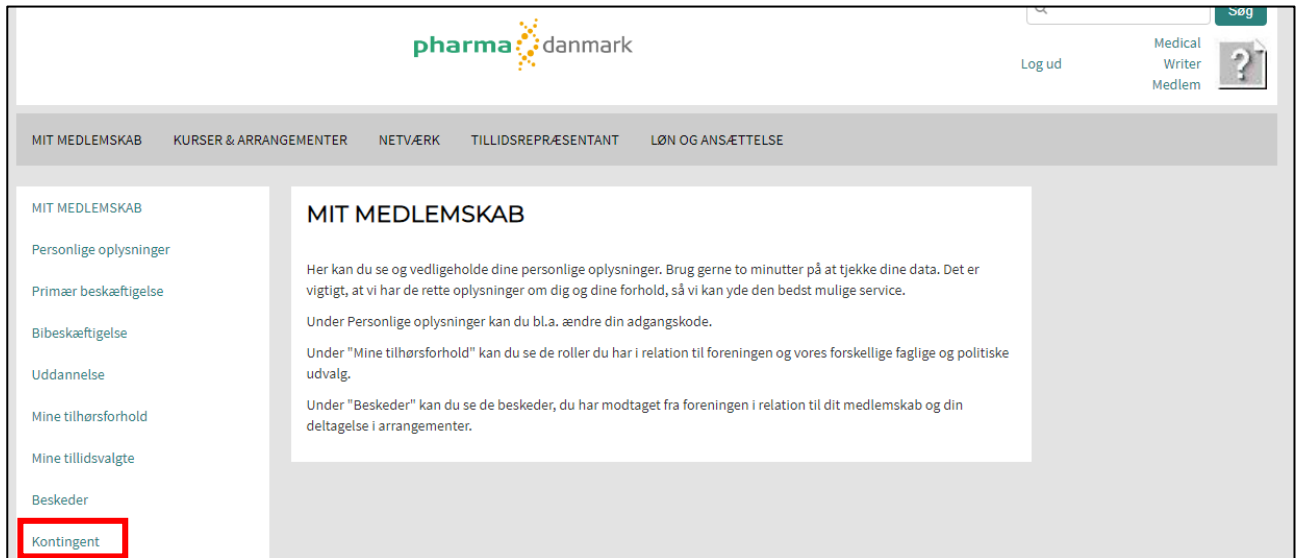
Søg

pharma danmark

Log ud

Medical Writer Medlem

MIT MEDLEMSKAB KURSER & ARRANGEMENTER NETVÆRK TILLIDSREPRÆSENTANT LØN OG ANSÆTTELSE

MIT MEDLEMSKAB

Personlige oplysninger

Primær beskæftigelse

Bibeskæftigelse

Uddannelse

Mine tilhørsforhold

Mine tillidsvalgte

Beskeder

Kontingent

MIT MEDLEMSKAB

Her kan du se og vedligeholde dine personlige oplysninger. Brug gerne to minutter på at tjekke dine data. Det er vigtigt, at vi har de rette oplysninger om dig og dine forhold, så vi kan yde den bedst mulige service.

Under Personlige oplysninger kan du bl.a. ændre din adgangskode.

Under "Mine tilhørsforhold" kan du se de roller du har i relation til foreningen og vores forskellige faglige og politiske udvalg.

Under "Beskeder" kan du se de beskeder, du har modtaget fra foreningen i relation til dit medlemskab og din deltagelse i arrangementer.